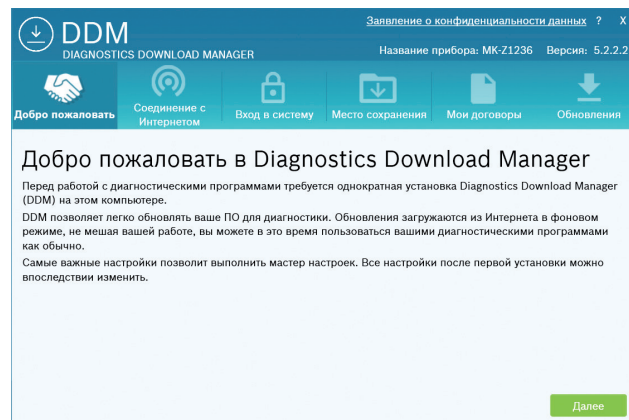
DDM
DIAGNOSTICS DOWNLOAD MANAGER

Заявление о конфиденциальности данных ? X

Название прибора: MK-Z1236 Версия: 5.2.2.2

Добро пожаловать
Соединение с Интернетом
Вход в систему
Место сохранения
Мои договоры
Обновления

Добро пожаловать в Diagnostics Download Manager

Перед работой с диагностическими программами требуется однократная установка Diagnostics Download Manager (DDM) на этом компьютере.

DDM позволяет легко обновлять ваше ПО для диагностики. Обновления загружаются из Интернета в фоновом режиме, не мешая вашей работе, вы можете в это время пользоваться вашими диагностическими программами как обычно.

Самые важные настройки позволит выполнить мастер настроек. Все настройки после первой установки можно впоследствии изменить.

Далее